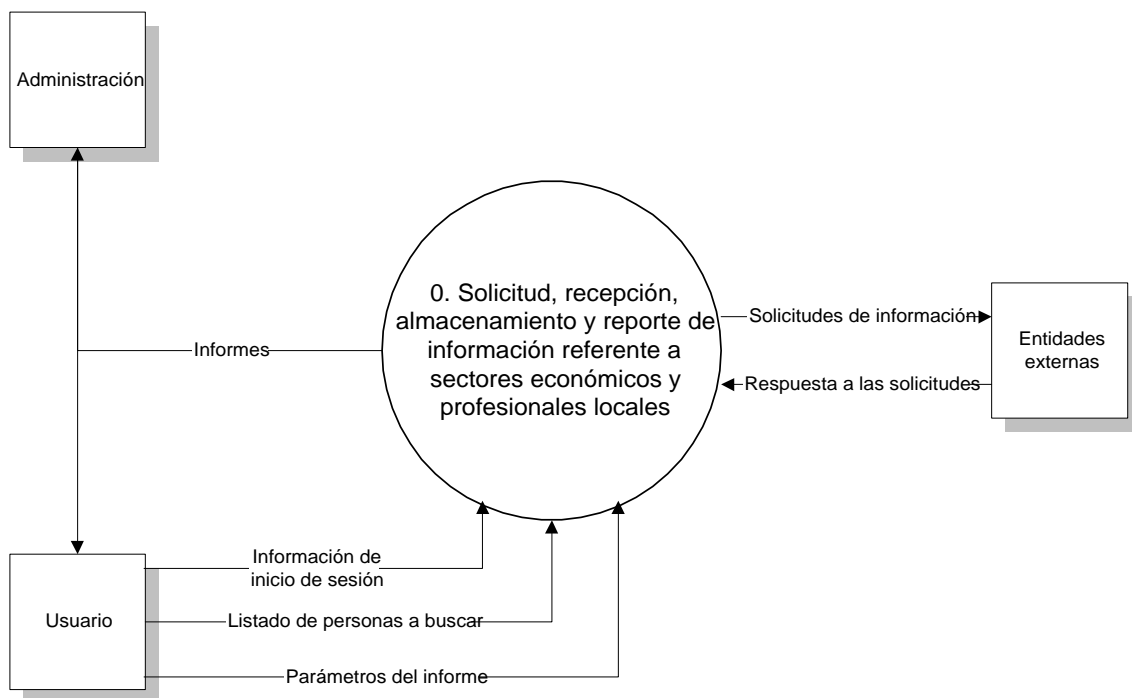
Administración

0. Solicitud, recepción, almacenamiento y reporte de información referente a sectores económicos y profesionales locales

Informes

Solicitudes de información

Entidades externas

Respuesta a las solicitudes

Usuario

Información de inicio de sesión

Listado de personas a buscar

Parámetros del informe